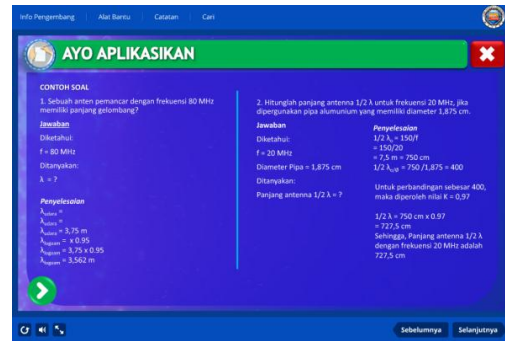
Info Pengembang | Alat Bantu | Catatan | Cari

AYO APLIKASIKAN

CONTOH SOAL

1. Sebuah anten pemancar dengan frekuensi 80 MHz memiliki panjang gelombang?

Jawaban

Diketahui:

f = 80 MHz

Ditanyakan:

λ = ?

Penyelesaian

$\lambda_{udara}$ =

$\lambda_{udara}$ =

$\lambda_{udara}$ = 3,75 m

$\lambda_{tegram}$ = x 0.95

$\lambda_{tegram}$ = 3,75 x 0.95

$\lambda_{tegram}$ = 3,562 m

2. Hitunglah panjang antenna 1/2 λ untuk frekuensi 20 MHz, jika dipergunakan pipa alumunium yang memiliki diameter 1,875 cm.

Jawaban

Diketahui:

f = 20 MHz

Diameter Pipa = 1,875 cm

Ditanyakan:

Panjang antenna 1/2 λ = ?

Penyelesaian

1/2 $\lambda_s$ = 150/f

= 150/20

= 7,5 m = 750 cm

1/2 $\lambda_{s/d}$ = 750 /1,875 = 400

Untuk perbandingan sebesar 400, maka diperoleh nilai K = 0,97

1/2 λ = 750 cm x 0.97

= 727,5 cm

Sehingga, Panjang antenna 1/2 λ dengan frekuensi 20 MHz adalah 727,5 cm

Sebelumnya | Selanjutnya